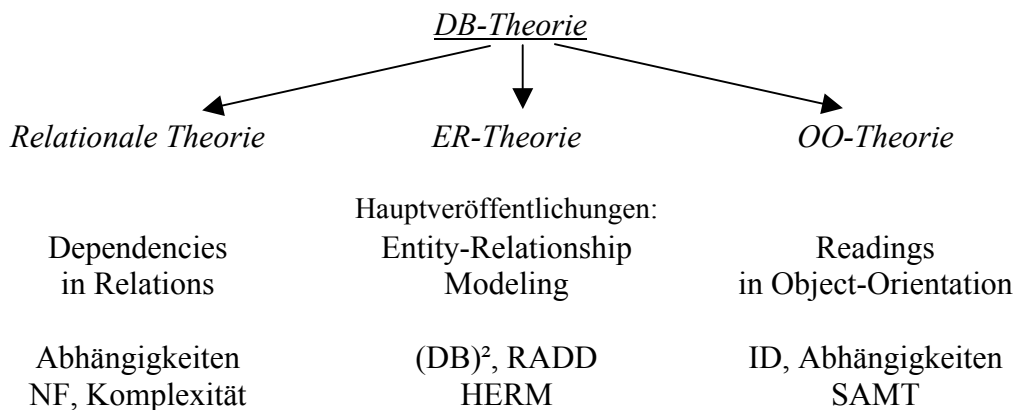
DB-Theorie

Relationale Theorie

ER-Theorie

OO-Theorie

Hauptveröffentlichungen:

Dependencies in Relations

Entity-Relationship Modeling

Readings in Object-Orientation

Abhängigkeiten NF, Komplexität

(DB)², RADD HERM

ID, Abhängigkeiten SAMT